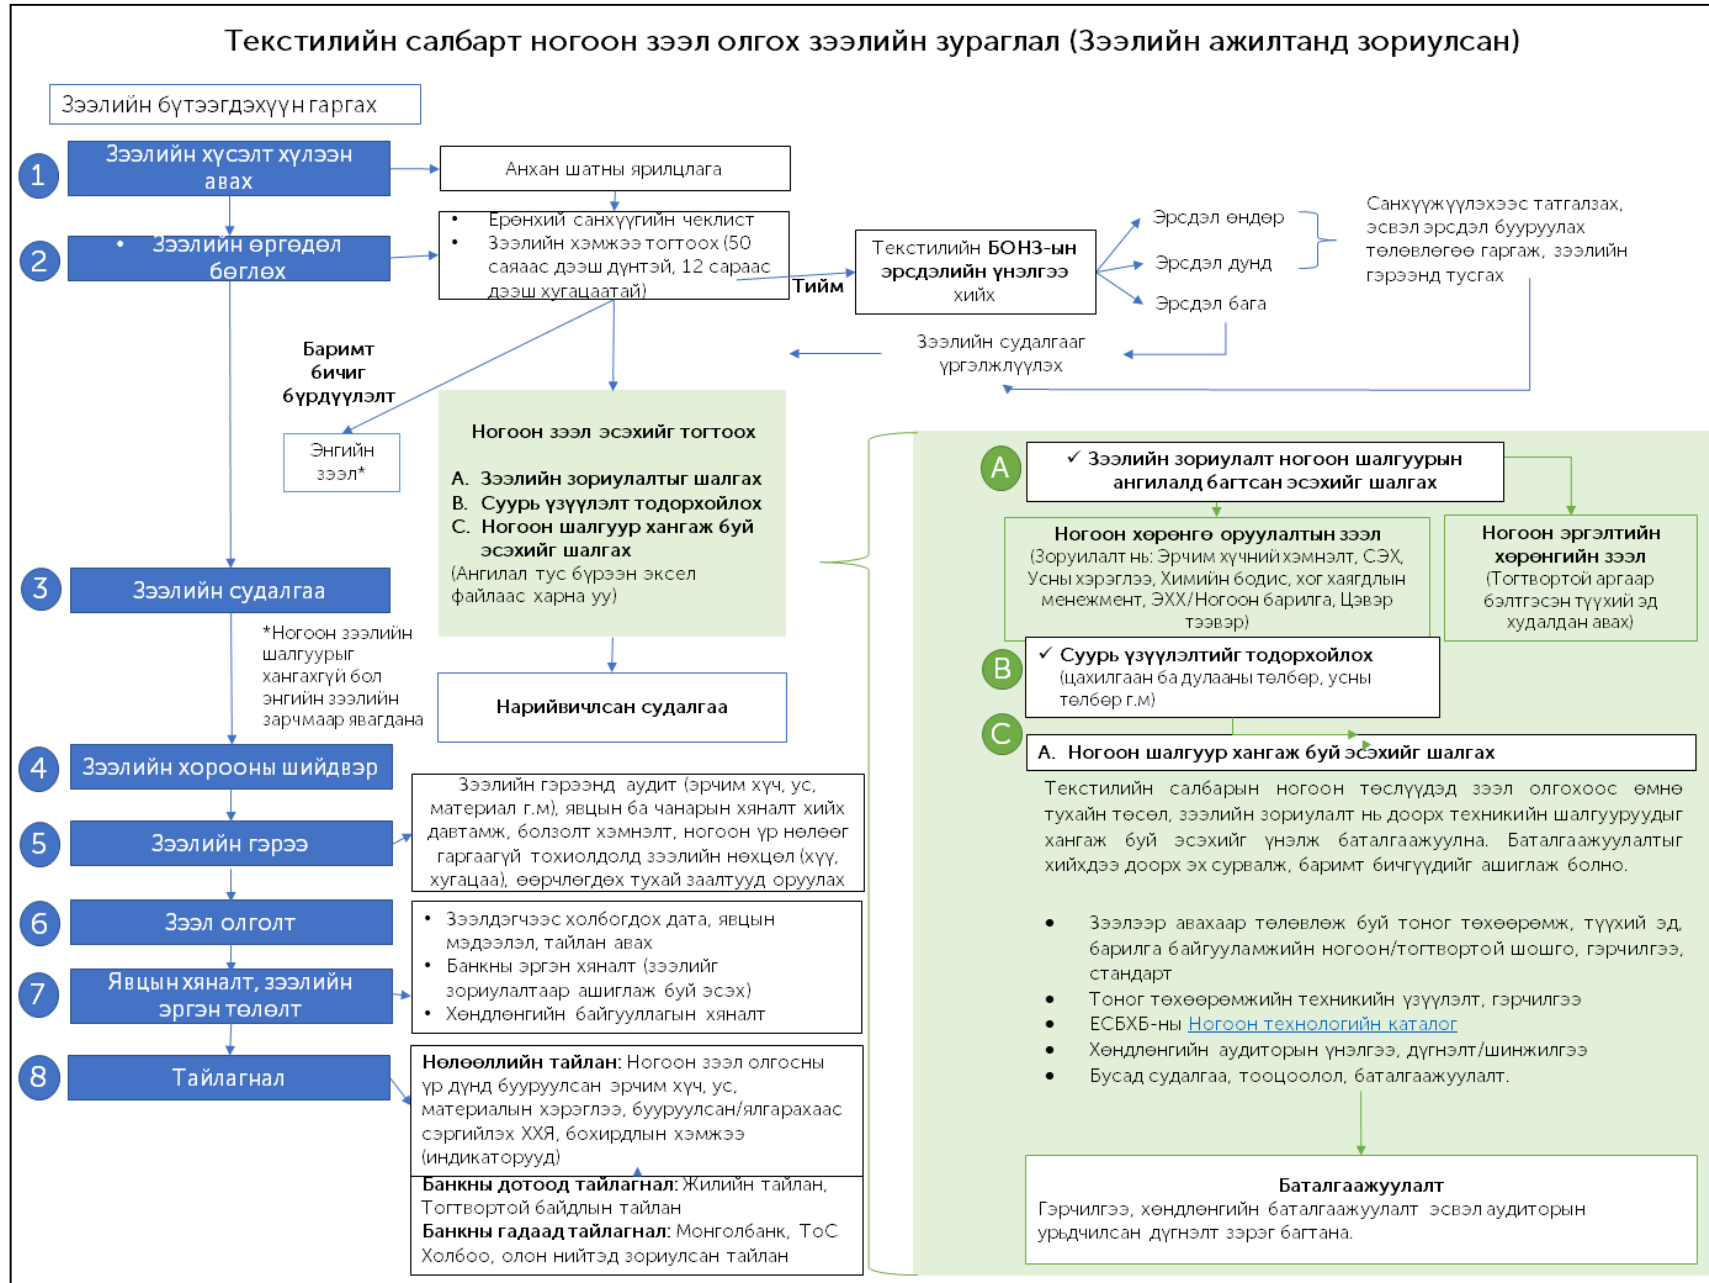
Текстилийн салбарт ногоон зээл олгох зээлийн зураглал (Зээлийн ажилтанд зориулсан)

Зээлийн бүтээгдэхүүн гаргах

1
Зээлийн хүсэлт хүлээн авах

Анхан шатны ярилцлага

2
• Зээлийн өргөдөл бөглөх

• Ерөнхий санхүүгийн чеклист
• Зээлийн хэмжээ тогтоох (50 саяаас дээш дүнтэй, 12 сараас дээш хугацаатай)

Тийм

Текстилийн БОНЗ-ын эрсдэлийн үнэлгээ хийх

Эрсдэл өндөр
Эрсдэл дунд
Эрсдэл бага

Санхүүжүүлэхээс татгалзах, эсвэл эрсдэл бууруулах төлөвлөгөө гаргаж, зээлийн гэрээнд тусгах

Зээлийн судалгааг үргэлжлүүлэх

Баримт бичиг бүрдүүлэлт

Энгийн зээл*

Ногоон зээл эсэхийг тогтоох

A. Зээлийн зориулалтыг шалгах
B. Суурь үзүүлэлт тодорхойлох
C. Ногоон шалгуур хангаж буй эсэхийг шалгах
(Ангилал тус бүрээн эксел файлаас харна уу)

3
Зээлийн судалгаа

*Ногоон зээлийн шалгуурыг хангахгүй бол энгийн зээлийн зарчмаар явагдана

Нарийвчилсан судалгаа

A
✓ Зээлийн зориулалт ногоон шалгуурын ангилалд багтсан эсэхийг шалгах

Ногоон хөрөнгө оруулалтын зээл
(Зориулалт нь: Эрчим хүчний хэмнэлт, СЭХ, Усны хэрэглээ, Химийн бодис, хог хаягдлын менежмент, ЭХХ/Ногоон барилга, Цэвэр тээвэр)

Ногоон эргэлтийн хөрөнгийн зээл
(Тогтвортой аргаар бэлтгэсэн түүхий эд худалдан авах)

B
✓ Суурь үзүүлэлтийг тодорхойлох
(цахилгаан ба дулааны төлбөр, усны төлбөр г.м)

C
A. Ногоон шалгуур хангаж буй эсэхийг шалгах

Текстилийн салбарын ногоон төслүүдэд зээл олгохоос өмнө тухайн төсөл, зээлийн зориулалт нь доорх техникийн шалгууруудыг хангаж буй эсэхийг үнэлж баталгаажуулна. Баталгаажуулалтыг хийхдээ доорх эх сурвалж, баримт бичгүүдийг ашиглаж болно.

• Зээлээр авахаар төлөвлөж буй тоног төхөөрөмж, түүхий эд, барилга байгууламжийн ногоон/тогтвортой шошго, гэрчилгээ, стандарт
• Тоног төхөөрөмжийн техникийн үзүүлэлт, гэрчилгээ
• ЕСБХБ-ны Ногоон технологийн каталог
• Хөндлөнгийн аудиторын үнэлгээ, дүгнэлт/шинжилгээ
• Бусад судалгаа, тооцоолол, баталгаажуулалт.

Баталгаажуулалт
Гэрчилгээ, хөндлөнгийн баталгаажуулалт эсвэл аудиторын урьдчилсан дүгнэлт зэрэг багтана.

4
Зээлийн хорооны шийдвэр

5
Зээлийн гэрээ

Зээлийн гэрээнд аудит (эрчим хүч, ус, материал г.м), явцын ба чанарын хяналт хийх давтамж, болзолт хэмнэлт, ногоон үр нөлөөг гаргаагүй тохиолдолд зээлийн нөхцөл (хүү, хугацаа), өөрчлөгдөх тухай заалтууд оруулах

6
Зээл олголт

• Зээлдэгчээс холбогдох дата, явцын мэдээлэл, тайлан авах
• Банкны эргэн хяналт (зээлийг зориулалтаар ашиглаж буй эсэх)
• Хөндлөнгийн байгууллагын хяналт

7
Явцын хяналт, зээлийн эргэн төлөлт

8
Тайлагнал

Нөлөөллийн тайлан: Ногоон зээл олгосны үр дүнд бууруулсан эрчим хүч, ус, материалын хэрэглээ, бууруулсан/ялгарахаас сэргийлсэн ХХЯ, бохирдлын хэмжээ (индикаторууд)
Банкны дотоод тайлагнал: Жилийн тайлан, Тогтвортой байдлын тайлан
Банкны гадаад тайлагнал: Монголбанк, ТоС Холбоо, олон нийтэд зориулсан тайлан